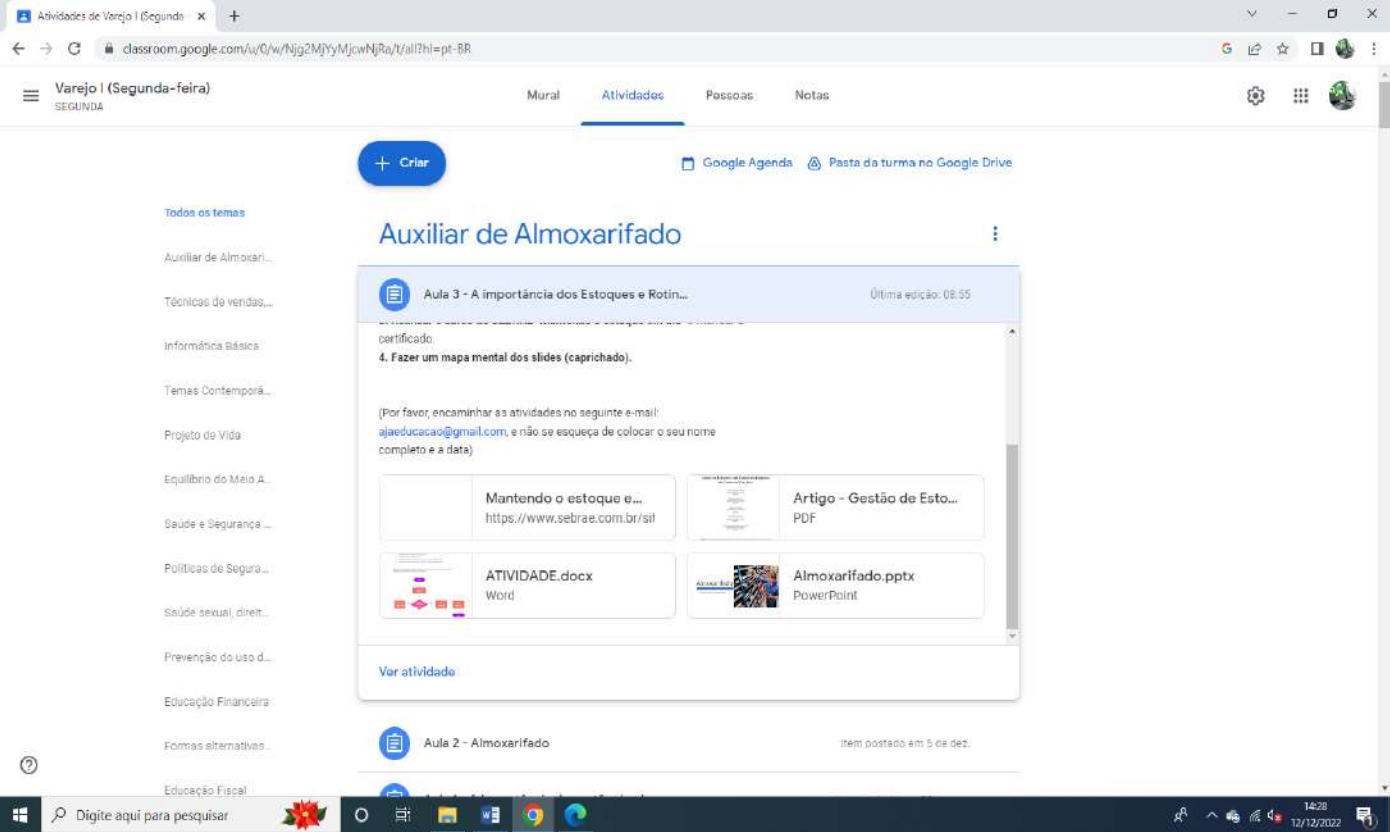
Atividades de Varejo I (Segundo ×
+

classroom.google.com/u/0/w/Njg2MjYyMjcwNjRa/t/all?hl=pt-BR

Varejo I (Segunda-feira)
SEGUNDA

Mural Atividades Pessoas Notas

+ Criar

Google Agenda Pasta da turma no Google Drive

Todos os temas
Auxiliar de Almoxari...
Técnicas de vendas,...
Informática Básica
Temas Contemporâ...
Projeto de Vida
Equilíbrio do Meio A...
Saúde e Segurança ...
Políticas de Segura...
Saúde sexual, direit...
Prevenção do uso d...
Educação Financeira
Formas alternativas...
Educação Fiscal

Auxiliar de Almoxarifado

Aula 3 - A importância dos Estoques e Rotin...
Última edição: 08:55

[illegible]
certificado.
4. Fazer um mapa mental dos slides (caprichado).

(Por favor, encaminhar as atividades no seguinte e-mail: ajaeducacao@gmail.com, e não se esqueça de colocar o seu nome completo e a data)

Mantendo o estoque e...
https://www.sebrae.com.br/sit

Artigo - Gestão de Esto...
PDF

ATIVIDADE.docx
Word

Almoxarifado.pptx
PowerPoint

Ver atividade

Aula 2 - Almoxarifado
Item postado em 5 de dez.

Digite aqui para pesquisar

14:28
12/12/2022